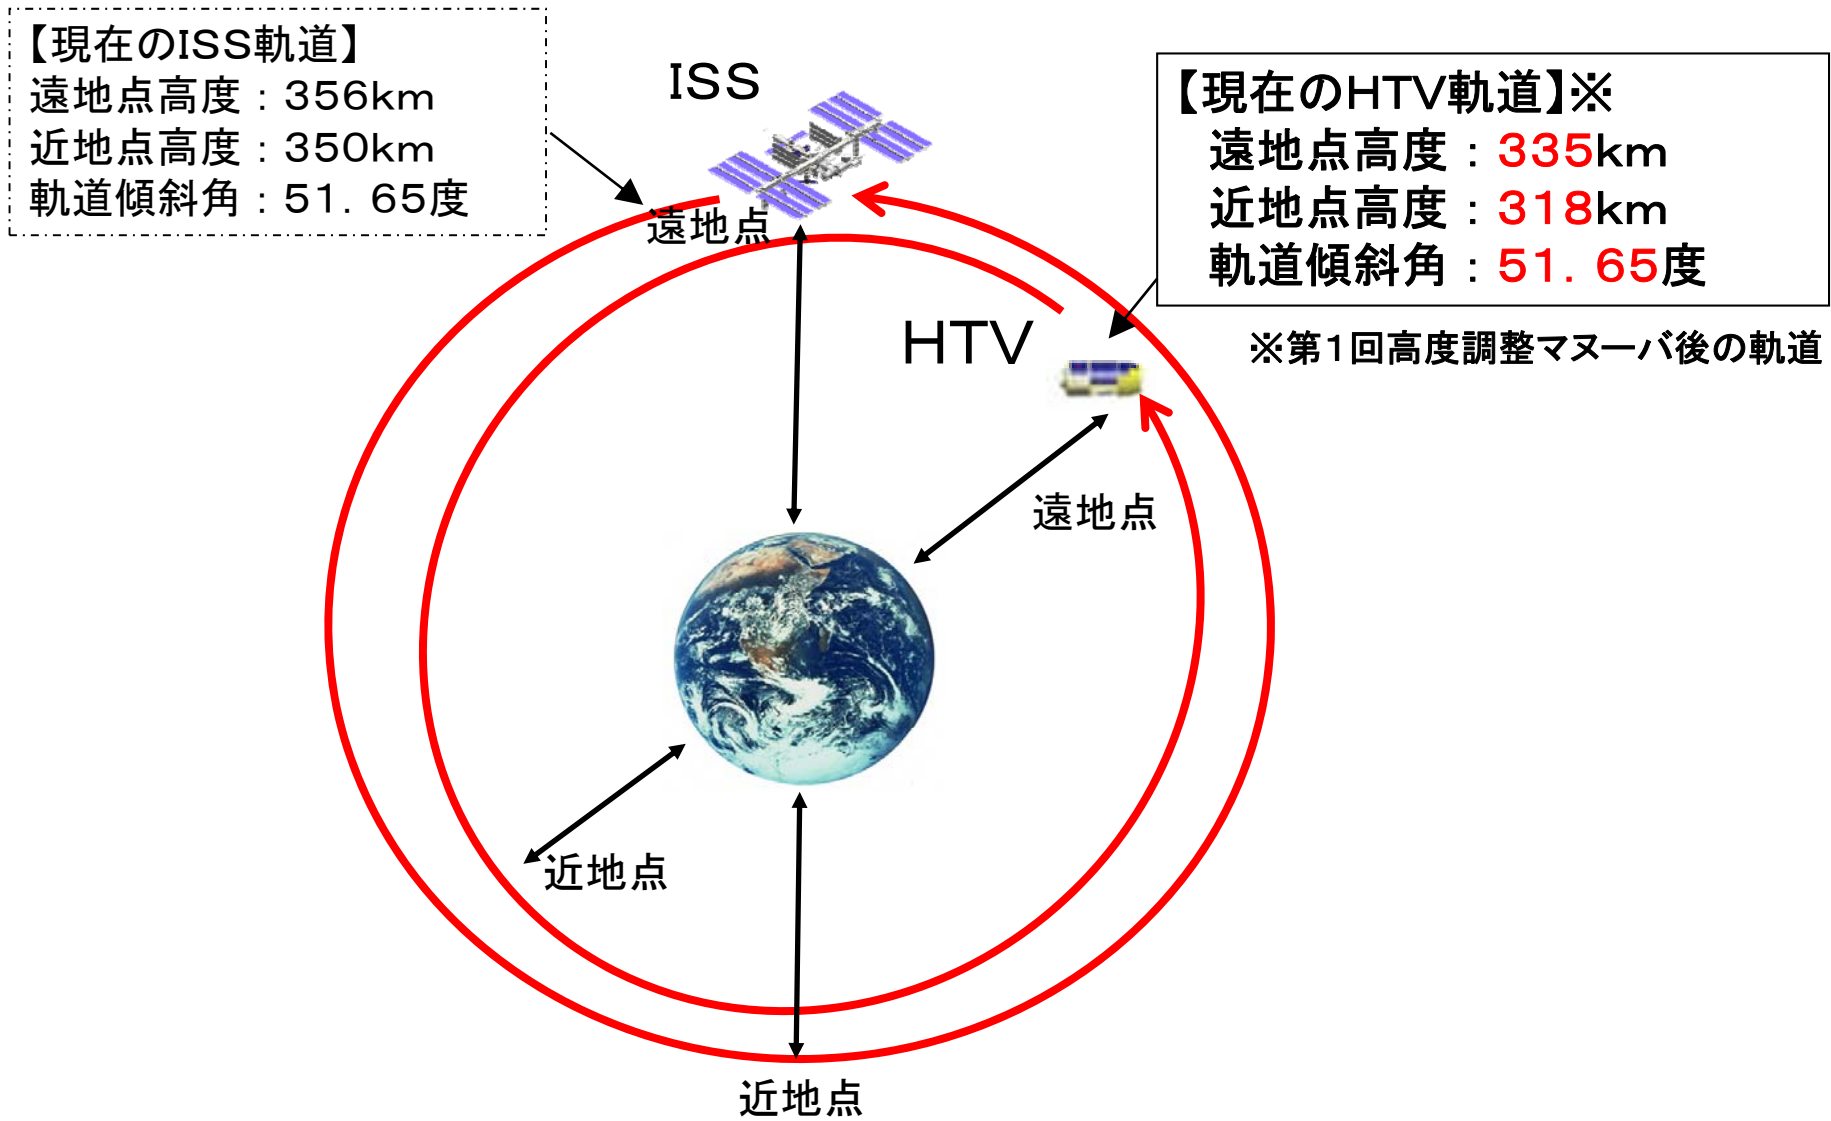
【現在のISS軌道】
遠地点高度：356km
近地点高度：350km
軌道傾斜角：51．65度

ISS

【現在のHTV軌道】※
遠地点高度：335km
近地点高度：318km
軌道傾斜角：51．65度

※第1回高度調整マヌーバ後の軌道

遠地点

HTV

遠地点

近地点

近地点